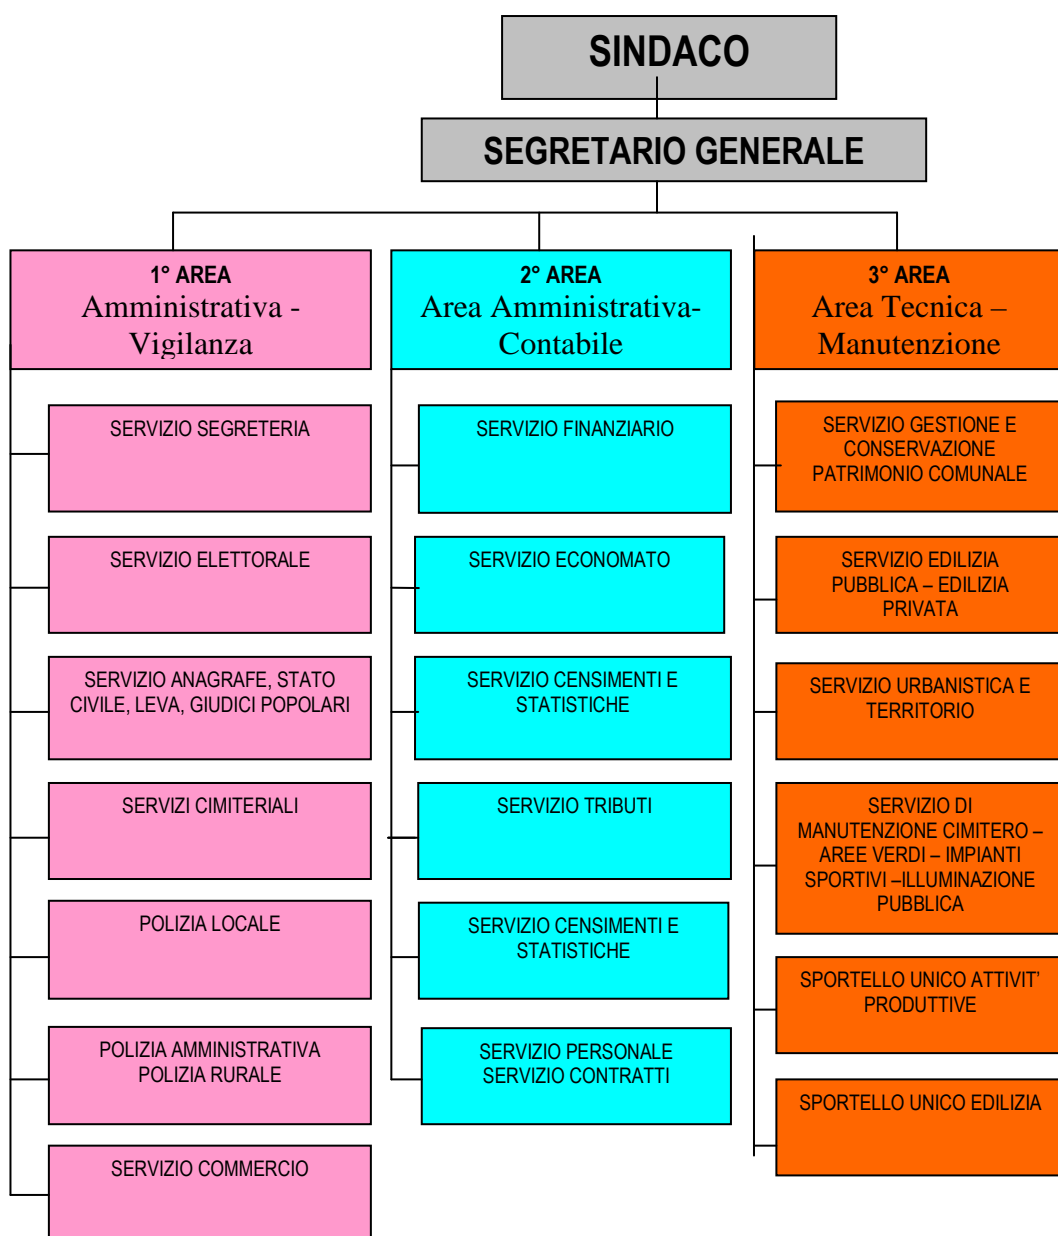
SINDACO

SEGRETARIO GENERALE

1° AREA
Amministrativa - Vigilanza

SERVIZIO SEGRETERIA

SERVIZIO ELETTORALE

SERVIZIO ANAGRAFE, STATO CIVILE, LEVA, GIUDICI POPOLARI

SERVIZI CIMITERIALI

POLIZIA LOCALE

POLIZIA AMMINISTRATIVA POLIZIA RURALE

SERVIZIO COMMERCIO

2° AREA
Area Amministrativa-Contabile

SERVIZIO FINANZIARIO

SERVIZIO ECONOMATO

SERVIZIO CENSIMENTI E STATISTICHE

SERVIZIO TRIBUTI

SERVIZIO CENSIMENTI E STATISTICHE

SERVIZIO PERSONALE SERVIZIO CONTRATTI

3° AREA
Area Tecnica – Manutenzione

SERVIZIO GESTIONE E CONSERVAZIONE PATRIMONIO COMUNALE

SERVIZIO EDILIZIA PUBBLICA – EDILIZIA PRIVATA

SERVIZIO URBANISTICA E TERRITORIO

SERVIZIO DI MANUTENZIONE CIMITERO – AREE VERDI – IMPIANTI SPORTIVI –ILLUMINAZIONE PUBBLICA

SPORTELLO UNICO ATTIVIT' PRODUTTIVE

SPORTELLO UNICO EDILIZIA